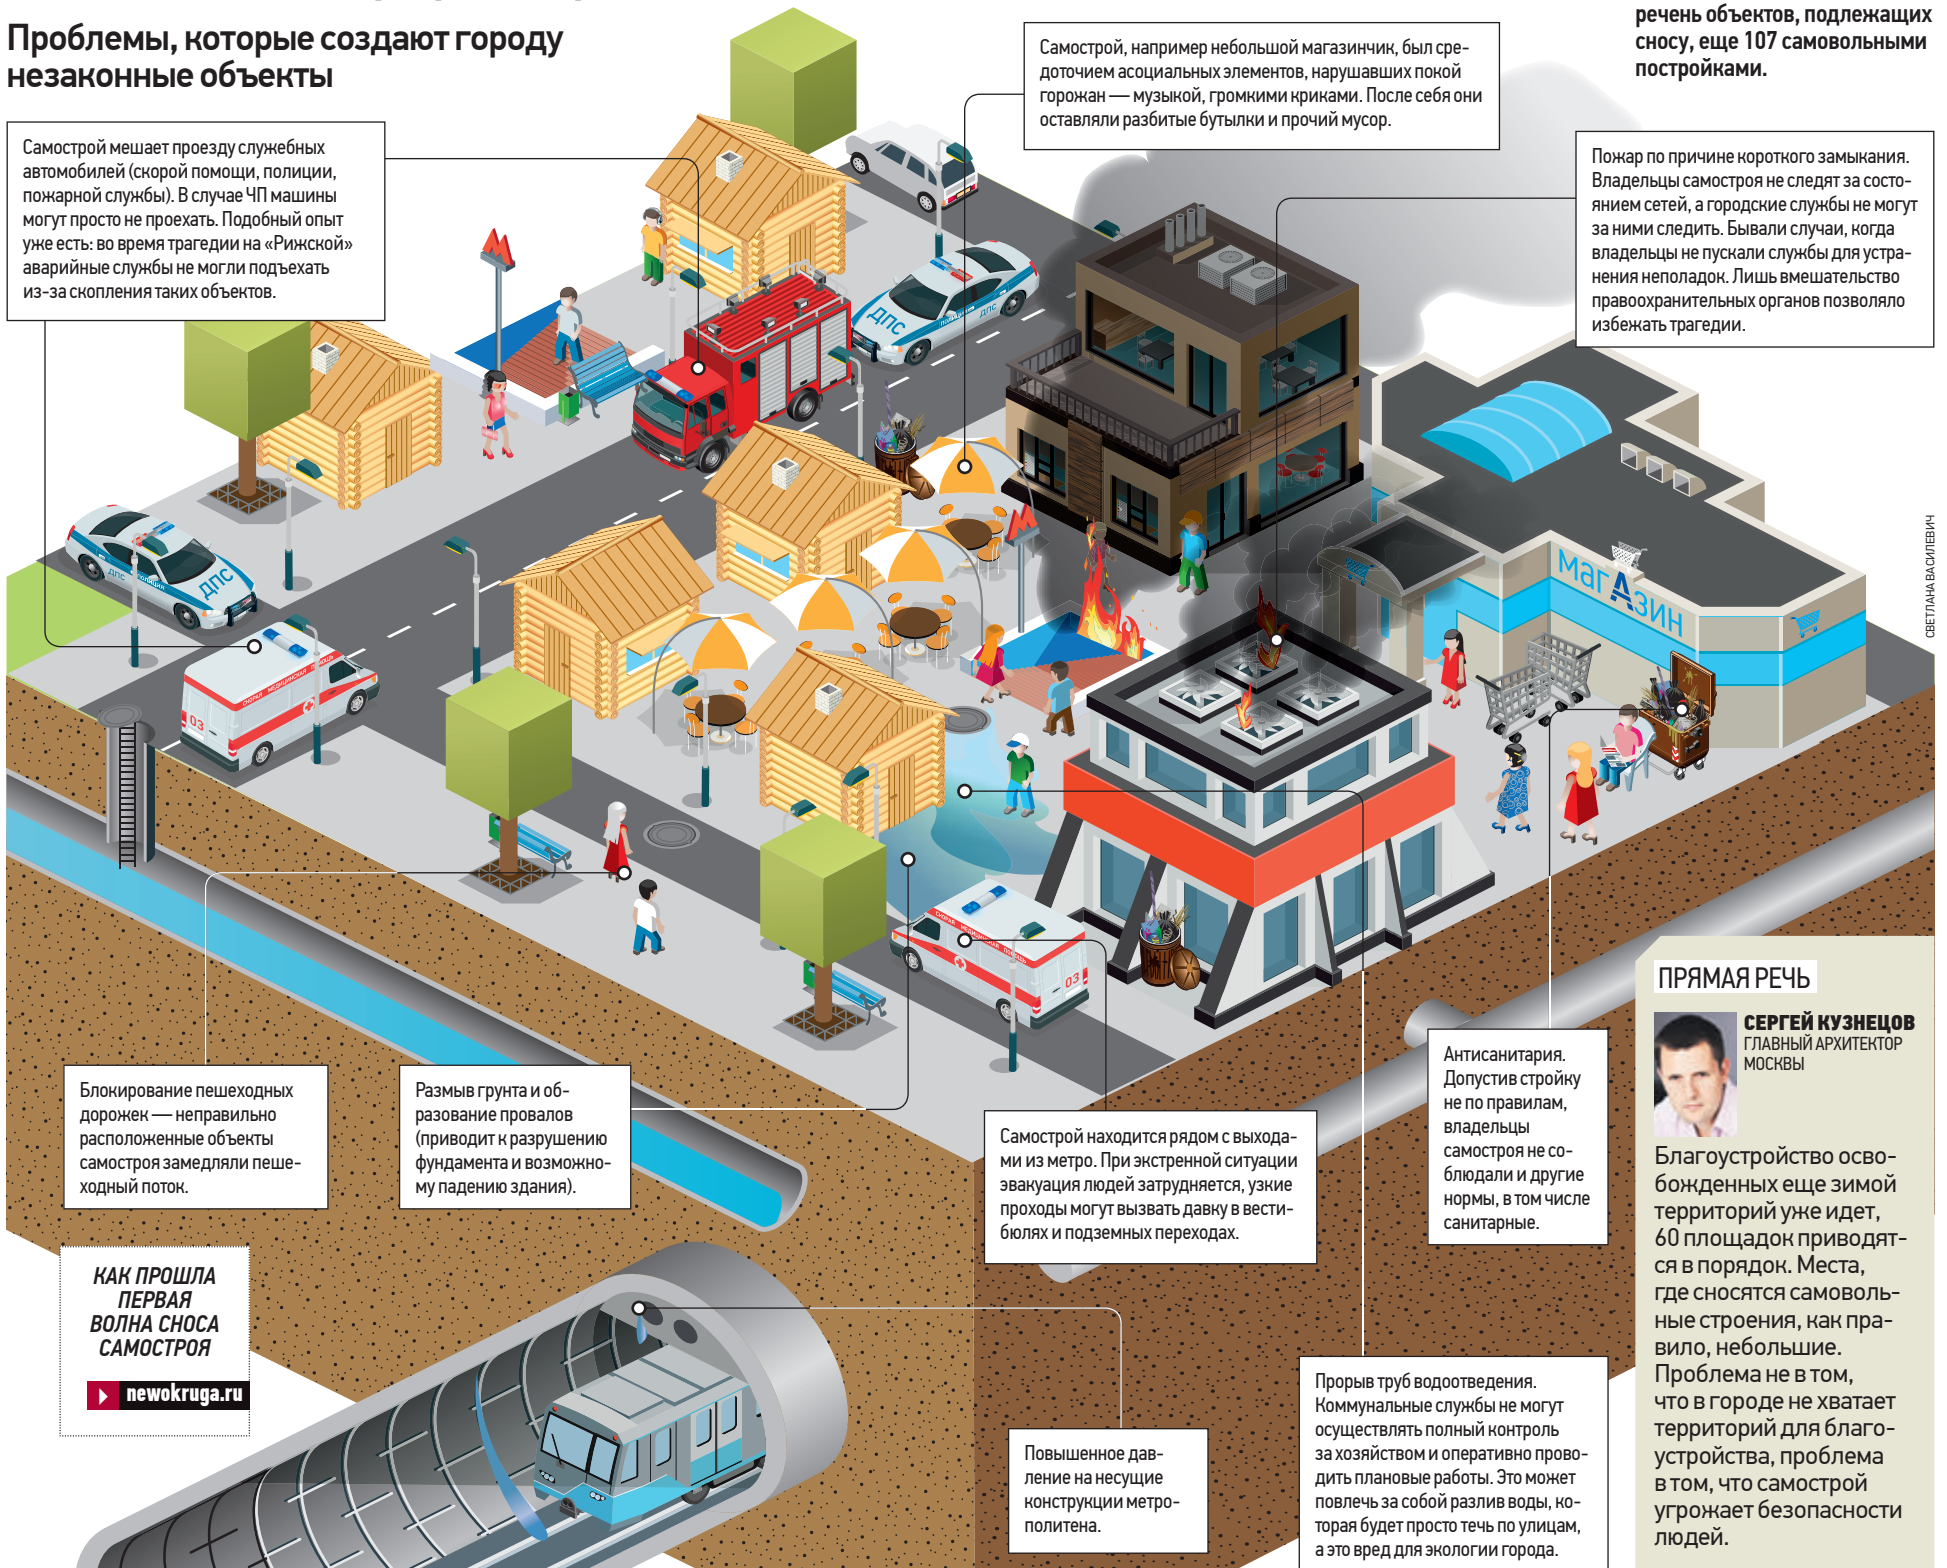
Проблемы, которые создают городу незаконные объекты

речень объектов, подлежащих сносу, еще 107 самовольными постройками.

Самострой мешает проезду служебных автомобилей (скорой помощи, полиции, пожарной службы). В случае ЧП машины могут просто не проехать. Подобный опыт уже есть: во время трагедии на «Рижской» аварийные службы не могли подъехать из-за скопления таких объектов.

Самострой, например небольшой магазинчик, был средоточием асоциальных элементов, нарушавших покой горожан — музыкой, громкими криками. После себя они оставляли разбитые бутылки и прочий мусор.

Пожар по причине короткого замыкания. Владельцы самостроя не следят за состоянием сетей, а городские службы не могут за ними следить. Бывали случаи, когда владельцы не пускали службы для устранения неполадок. Лишь вмешательство правоохранительных органов позволяло избежать трагедии.

ДПС

ДПС

03

03

МагАзин

СВЕТЛАНА ВАСИЛЕВИЧ

ПРЯМАЯ РЕЧЬ

СЕРГЕЙ КУЗНЕЦОВ
ГЛАВНЫЙ АРХИТЕКТОР МОСКВЫ

Благоустройство освобожденных еще зимой территорий уже идет, 60 площадок приводятся в порядок. Места, где сносятся самовольные строения, как правило, небольшие. Проблема не в том, что в городе не хватает территорий для благоустройства, проблема в том, что самострой угрожает безопасности людей.

Блокирование пешеходных дорожек — неправильно расположенные объекты самостроя замедляли пешеходный поток.

Размыв грунта и образование провалов (приводит к разрушению фундамента и возможному падению здания).

Самострой находится рядом с выходами из метро. При экстренной ситуации эвакуация людей затрудняется, узкие проходы могут вызвать давку в вестибюлях и подземных переходах.

Антисанитария. Допустив стройку не по правилам, владельцы самостроя не соблюдали и другие нормы, в том числе санитарные.

КАК ПРОШЛА ПЕРВАЯ ВОЛНА СНОСА САМОСТРОЯ

newokruga.ru

Повышенное давление на несущие конструкции метрополитена.

Прорыв труб водоотведения. Коммунальные службы не могут осуществлять полный контроль за хозяйством и оперативно проводить плановые работы. Это может повлечь за собой разлив воды, которая будет просто течь по улицам, а это вред для экологии города.